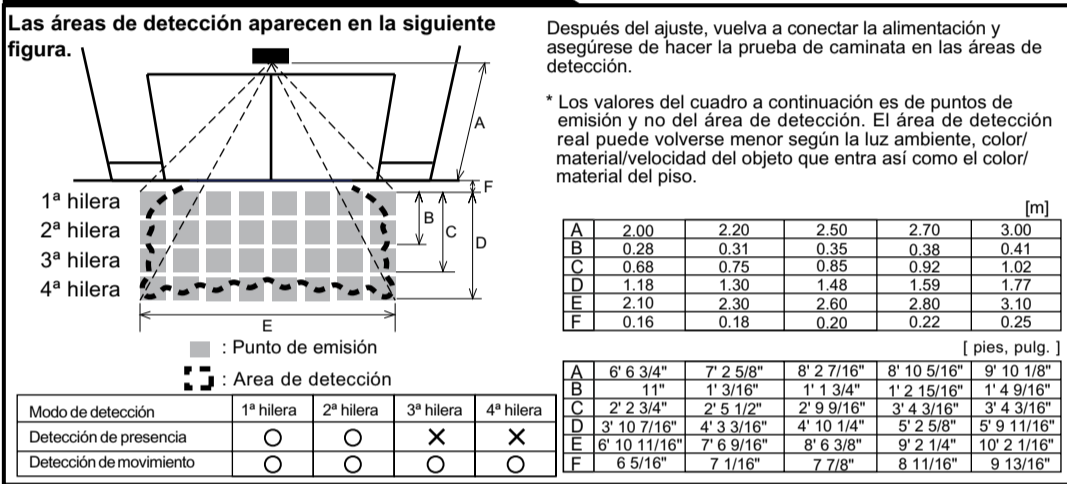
Las áreas de detección aparecen en la siguiente figura.

A
F
B
C
D
1ª hilera
2ª hilera
3ª hilera
4ª hilera
E

: Punto de emisión

: Area de detección

| Modo de detección | 1ª hilera | 2ª hilera | 3ª hilera | 4ª hilera |
|---|---|---|---|---|
| Detección de presencia | ○ | ○ | × | × |
| Detección de movimiento | ○ | ○ | ○ | ○ |

Después del ajuste, vuelva a conectar la alimentación y asegúrese de hacer la prueba de caminata en las áreas de detección.

* Los valores del cuadro a continuación es de puntos de emisión y no del área de detección. El área de detección real puede volverse menor según la luz ambiente, color/ material/velocidad del objeto que entra así como el color/ material del piso.

[m]

| | | | | | |
|---|---|---|---|---|---|
| A | 2.00 | 2.20 | 2.50 | 2.70 | 3.00 |
| B | 0.28 | 0.31 | 0.35 | 0.38 | 0.41 |
| C | 0.68 | 0.75 | 0.85 | 0.92 | 1.02 |
| D | 1.18 | 1.30 | 1.48 | 1.59 | 1.77 |
| E | 2.10 | 2.30 | 2.60 | 2.80 | 3.10 |
| F | 0.16 | 0.18 | 0.20 | 0.22 | 0.25 |

[ pies, pulg. ]

| | | | | | |
|---|---|---|---|---|---|
| A | 6' 6 3/4" | 7' 2 5/8" | 8' 2 7/16" | 8' 10 5/16" | 9' 10 1/8" |
| B | 11" | 1' 3/16" | 1' 1 3/4" | 1' 2 15/16" | 1' 4 9/16" |
| C | 2' 2 3/4" | 2' 5 1/2" | 2' 9 9/16" | 3' 4 3/16" | 3' 4 3/16" |
| D | 3' 10 7/16" | 4' 3 3/16" | 4' 10 1/4" | 5' 2 5/8" | 5' 9 11/16" |
| E | 6' 10 11/16" | 7' 6 9/16" | 8' 6 3/8" | 9' 2 1/4" | 10' 2 1/16" |
| F | 6 5/16" | 7 1/16" | 7 7/8" | 8 11/16" | 9 13/16" |